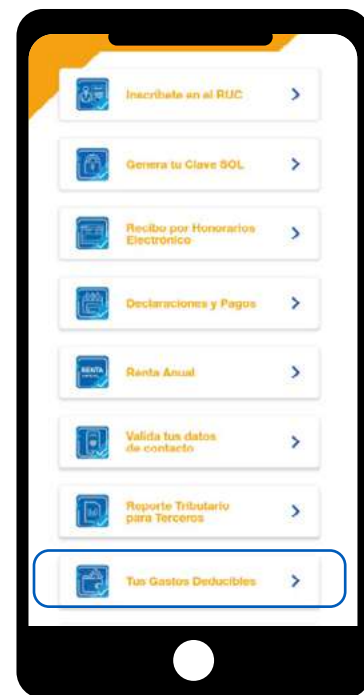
Inscríbete en el RUC

Genera tu Clave SOL

Recibo por Honorarios Electrónico

Declaraciones y Pagos

RENTA

Renta Anual

Valida tus datos de contacto

Reporte Tributario para Terceros

Tus Gastos Deducibles